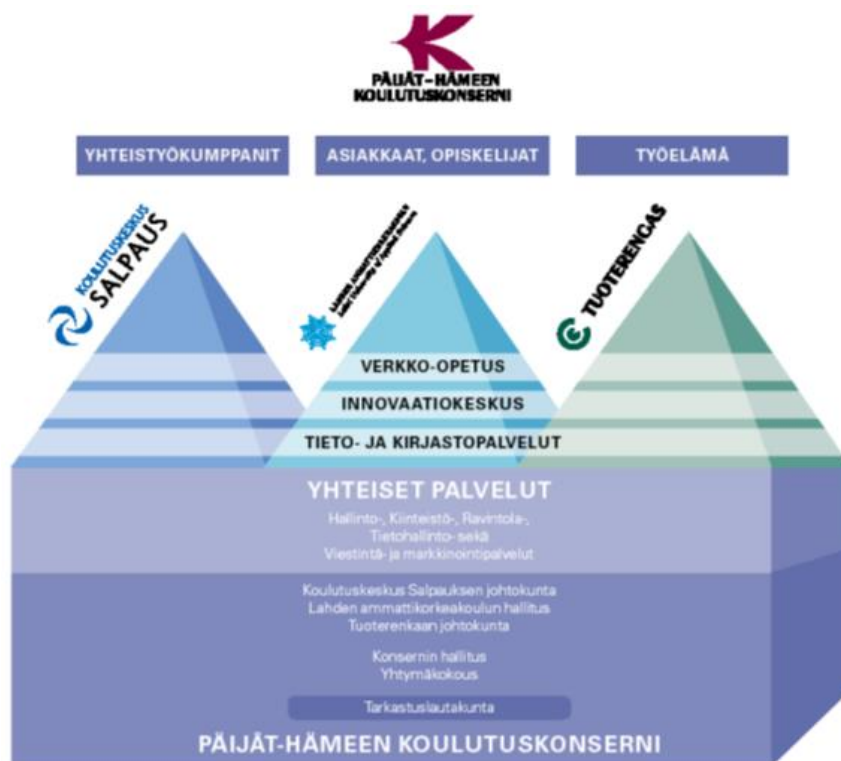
PÄIJÄT-HÄMEEN KOULUTUSKONSERNI

YHTEISTYÖKUMPPANIT

ASIAKKAAT, OPISKELIJAT

TYÖELÄMÄ

KOULUTUSKESKUS SALPAUS

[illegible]

TUOTERENGAS

VERKKO-OPETUS

INNOVAATIOKESKUS

TIETO- JA KIRJASTOPALVELUT

YHTEISET PALVELUT

Hallinto-, Kiinteistö-, Ravintola-, Tietohallinto- sekä Viestintä- ja markkinointipalvelut

Koulutuskeskus Salpauksen johtokunta
Lahden ammattikorkeakoulun hallitus
Tuoterenkaan johtokunta

Konsernin hallitus
Yhtymäkokous

Tarkastuslautakunta

PÄIJÄT-HÄMEEN KOULUTUSKONSERNI